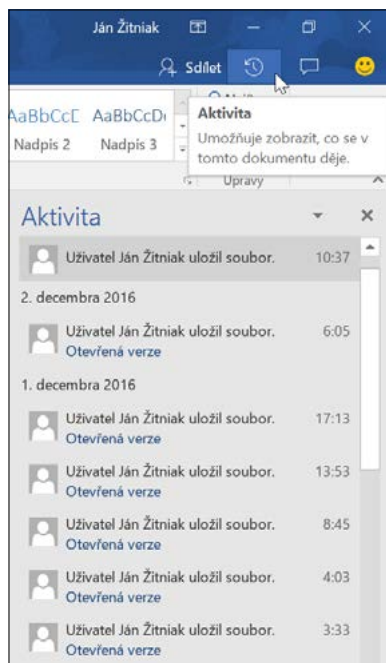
Ján Žitniak

Sdílet

AaBbCcC AaBbCcD

Nadpis 2 Nadpis 3

Aktivita

Umožňuje zobrazit, co se v tomto dokumentu děje.

Úpravy

Aktivita

Uživatel Ján Žitniak uložil soubor. 10:37

2. decembra 2016

Uživatel Ján Žitniak uložil soubor. 6:05
Otevřená verze

1. decembra 2016

Uživatel Ján Žitniak uložil soubor. 17:13
Otevřená verze

Uživatel Ján Žitniak uložil soubor. 13:53
Otevřená verze

Uživatel Ján Žitniak uložil soubor. 8:45
Otevřená verze

Uživatel Ján Žitniak uložil soubor. 4:03
Otevřená verze

Uživatel Ján Žitniak uložil soubor. 3:33
Otevřená verze